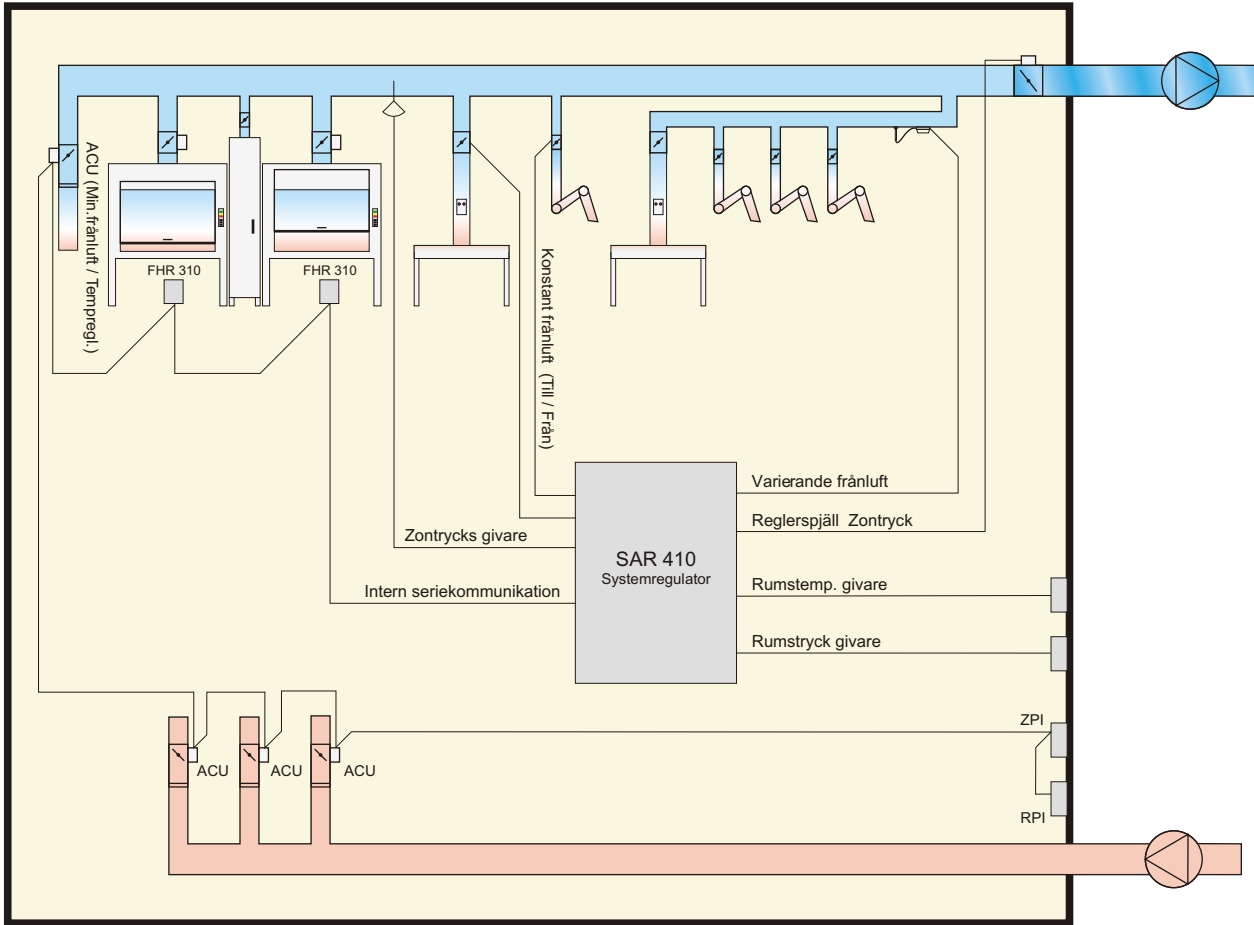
ACU (Min.frånluft / Tempregl.)

FHR 310

FHR 310

Konstant frånluft (Till / Från)

Varierande frånluft

Reglerspjäll Zontryck

Zontrycks givare

SAR 410
Systemregulator

Intern seriekommunikation

Rumstemp. givare

Rumstryck givare

ZPI

RPI

ACU

ACU

ACU